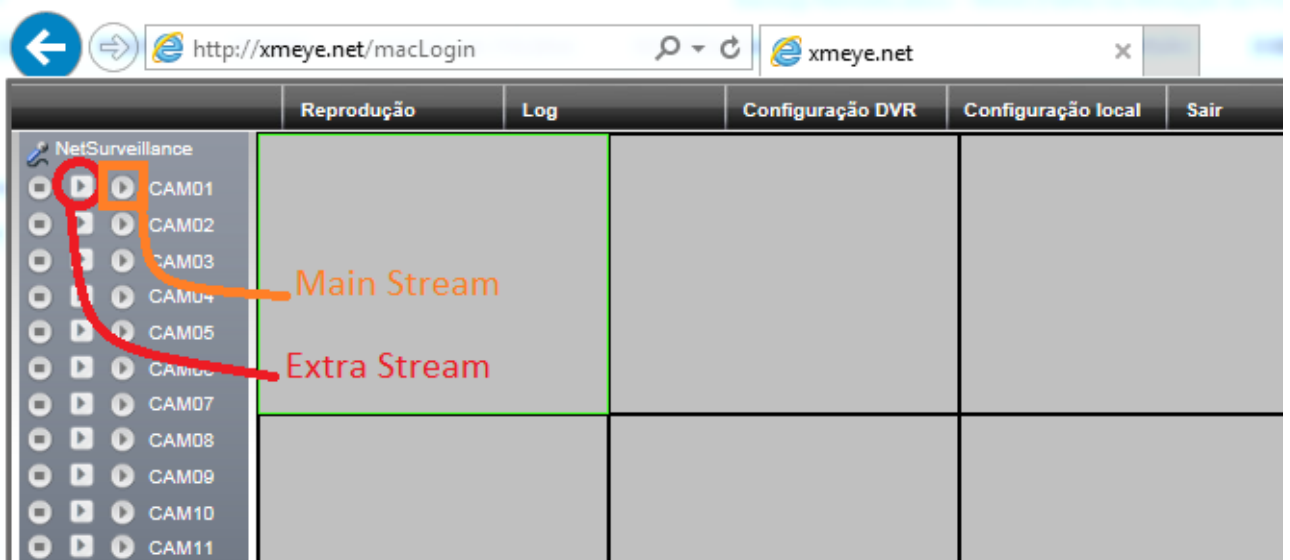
http://xmeye.net/macLogin

xmeye.net

Reprodução | Log | Configuração DVR | Configuração local | Sair

NetSurveillance
CAM01
CAM02
CAM03
CAM04
CAM05
CAM06
CAM07
CAM08
CAM09
CAM10
CAM11

Main Stream

Extra Stream